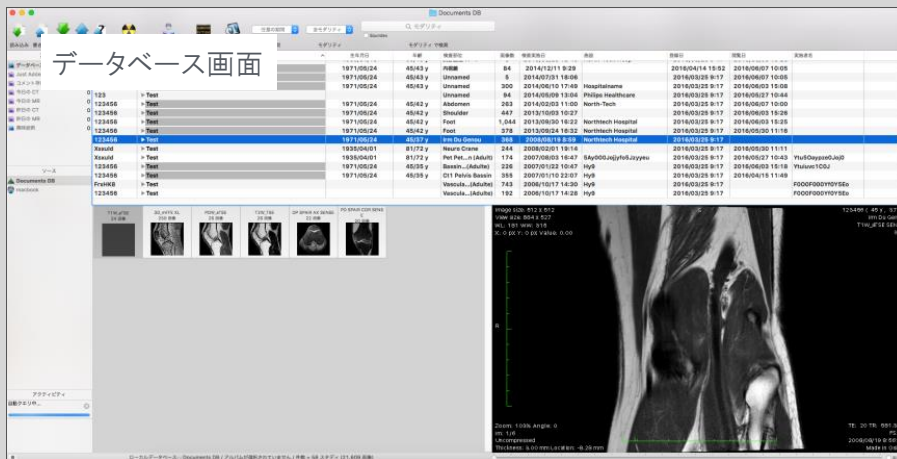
Documents DB

データベース画面

| | | 生年月日 | 年齢 | 検査部位 | 画像数 | 検査実施日 | 施設 | 登録日 | 閲覧日 | 所属 |
|---|---|---|---|---|---|---|---|---|---|---|
| | | 1971/05/24 | 45/43 y | 内視鏡 | 84 | 2014/12/11 9:29 | | 2016/03/25 9:17 | 2016/04/14 15:52 | 2016/06/07 10:05 |
| | | 1971/05/24 | 45/43 y | Unnamed | 5 | 2014/07/31 18:06 | | 2016/03/25 9:17 | | 2016/06/07 10:05 |
| | | 1971/05/24 | 45/43 y | Unnamed | 300 | 2014/06/10 17:49 | Hospitalname | 2016/03/25 9:17 | | 2016/06/03 15:08 |
| 123 | ▸ Test | | | Unnamed | 84 | 2014/05/09 13:06 | Philips Healthcare | 2016/03/25 9:17 | | 2016/06/27 10:44 |
| 123456 | ▸ Test | 1971/05/24 | 45/42 y | Abdomen | 263 | 2014/02/03 11:00 | North-Tech | 2016/03/25 9:17 | | 2016/06/07 10:00 |
| 123456 | ▸ Test | 1971/05/24 | 45/42 y | Shoulder | 447 | 2013/10/03 10:27 | | 2016/03/25 9:17 | | 2016/06/03 15:26 |
| 123456 | ▸ Test | 1971/05/24 | 45/42 y | Foot | 1,044 | 2013/09/30 16:22 | Northtech Hospital | 2016/03/25 9:17 | | 2016/06/03 15:25 |
| 123456 | ▸ Test | 1971/05/24 | 45/42 y | Foot | 378 | 2013/09/24 16:32 | Northtech Hospital | 2016/03/25 9:17 | | 2016/05/30 11:16 |
| 123456 | ▸ Test | 1971/05/24 | 45/37 y | Irm Du Genou | 366 | 2008/08/19 8:59 | Northtech Hospital | 2016/03/25 9:17 | | |
| Xsxuld | ▸ Test | 1935/04/01 | 81/72 y | Neuro Crane | 244 | 2008/02/01 19:14 | | 2016/03/25 9:17 | 2016/05/30 11:11 | |
| Xsxuld | ▸ Test | 1935/04/01 | 81/72 y | Pet Pet...n (Adult) | 174 | 2007/08/03 16:47 | SAy000Jejjyfo0Jyyeu | 2016/03/25 9:17 | 2016/05/27 10:43 | Ytu50ayyze0Jej0 |
| 123456 | ▸ Test | 1971/05/24 | 45/35 y | Bassin...(Adulte) | 236 | 2007/01/22 10:47 | Hy9 | 2016/03/25 9:17 | 2016/06/03 15:18 | Ytuiom1C0J |
| 123456 | ▸ Test | 1971/05/24 | 45/35 y | Ct1 Pelvis Bassin | 355 | 2007/01/10 22:07 | Hy9 | 2016/03/25 9:17 | 2016/04/15 11:49 | |
| FrsHKB | ▸ Test | | | Vascula...(Adulte) | 743 | 2006/10/17 14:30 | Hy9 | 2016/03/25 9:17 | | F000F000Yf0Y5Eo |
| 123456 | ▸ Test | | | Vascula...(Adulte) | 192 | 2006/10/17 14:28 | Hy9 | 2016/03/25 9:17 | | F000F000Yf0Y5Eo |

Documents DB
macbook

Image size: 512 x 512
View size: 884 x 527
WL: 181 WW: 315
Zoom: 100% Angle: 0
Im: 1/6
Uncompressed
Thickness: 5.00 mm Location: -8.29 mm
TE: 20 TR: 581.3
2008/08/19 8:59
Made In Osirix